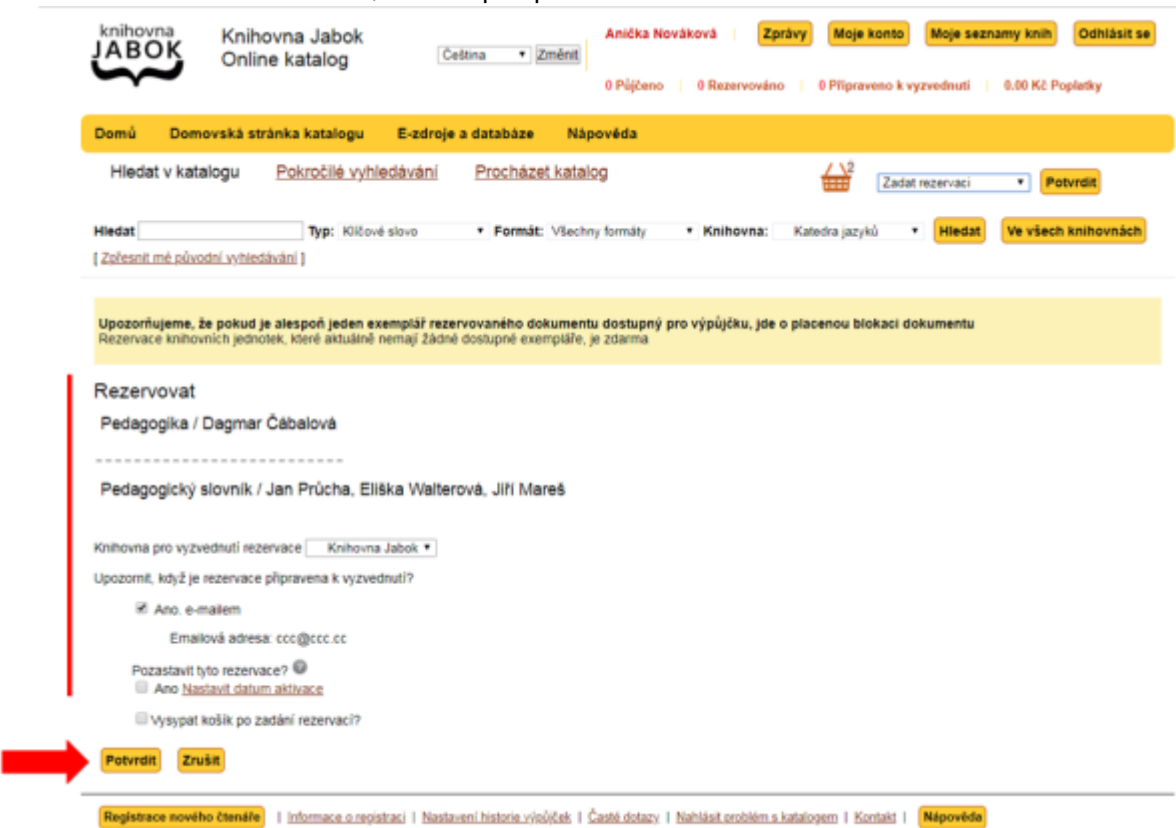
knihovna JABOK

Knihovna Jabok Online katalog

Čeština Změnit

Anička Nováková | Zprávy | Moje konto | Moje seznamy knih | Odhlásit se

0 Půjčeno | 0 Rezervováno | 0 Připraveno k vyzvednutí | 0.00 Kč Poplatky

Domů | Domovská stránka katalogu | E-zdroje a databáze | Nápověda

Hledat v katalogu | Pokročilé vyhledávání | Procházet katalog

2

Zadat rezervaci | Potvrdit

Hledat | Typ: Klíčové slovo | Formát: Všechny formáty | Knihovna: Katedra jazyků | Hledat | Ve všech knihovnách

[ Zpřesnit mé původní vyhledávání ]

Upozorňujeme, že pokud je alespoň jeden exemplář rezervovaného dokumentu dostupný pro výpůjčku, jde o placenou blokaci dokumentu
Rezervace knihovních jednotek, které aktuálně nemají žádné dostupné exempláře, je zdarma

Rezervovat

Pedagogika / Dagmar Čábalová

Pedagogický slovník / Jan Průcha, Eliška Walterová, Jiří Mareš

Knihovna pro vyzvednutí rezervace Knihovna Jabok

Upozornit, když je rezervace připravena k vyzvednutí?

Ano, e-mailem

Emailová adresa: ccc@ccc.cc

Pozastavit tyto rezervace?

Ano Nastavit datum aktivace

Vysypat košík po zadání rezervací?

Potvrdit | Zrušit

Registrace nového čtenáře | Informace o registraci | Nastavení historie výpůjček | Časté dotazy | Nahlásit problém s katalogem | Kontakt | Nápověda